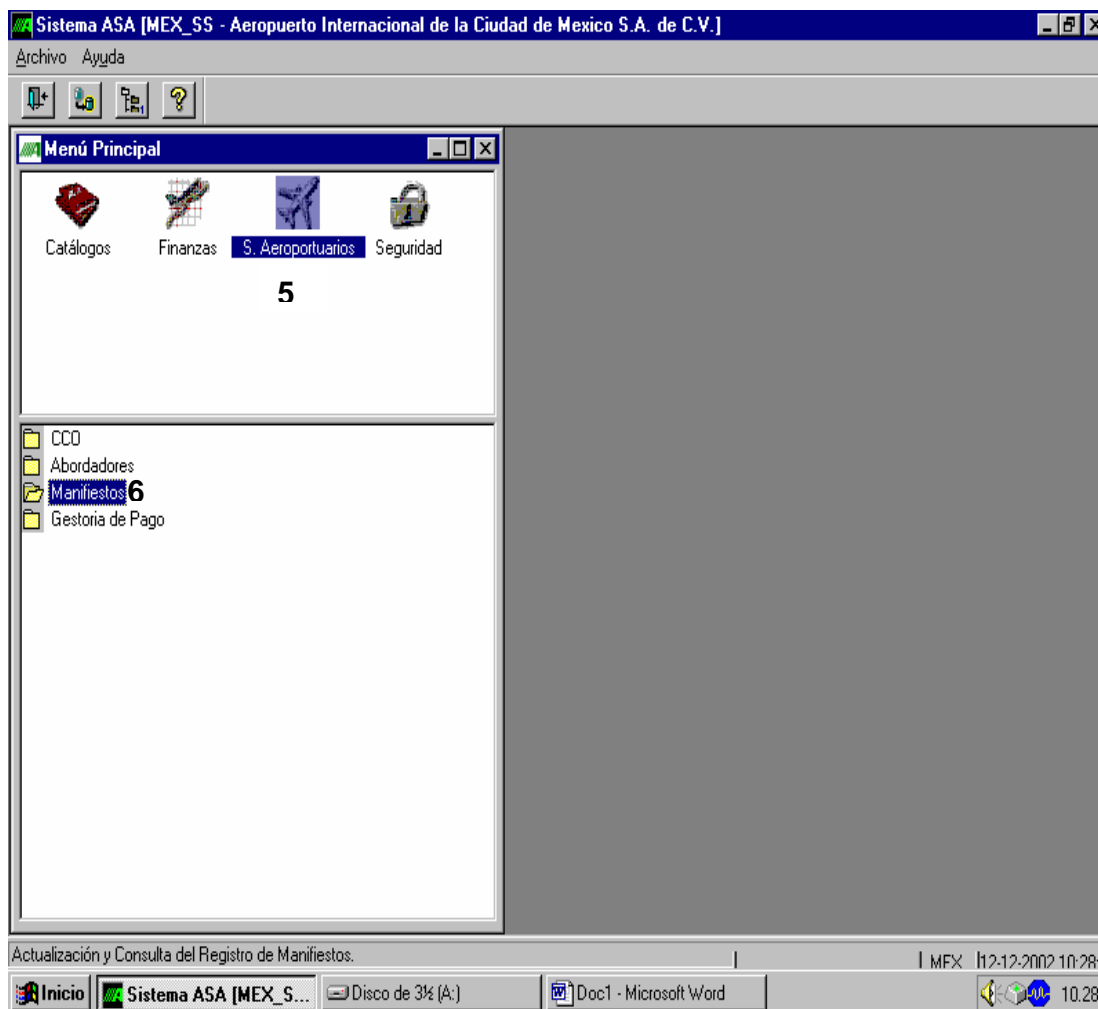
Sistema ASA [MEX_SS - Aeropuerto Internacional de la Ciudad de Mexico S.A. de C.V.]

Archivo Ayuda

Menú Principal

Catálogos Finanzas S. Aeroportuarios Seguridad

5

CCO
Abordadores
Manifiestos 6
Gestoria de Pago

Actualización y Consulta del Registro de Manifiestos.

MEX 12-12-2002 10:28

Inicio Sistema ASA [MEX_S... Disco de 3½ (A:) Doc1 - Microsoft Word 10:28